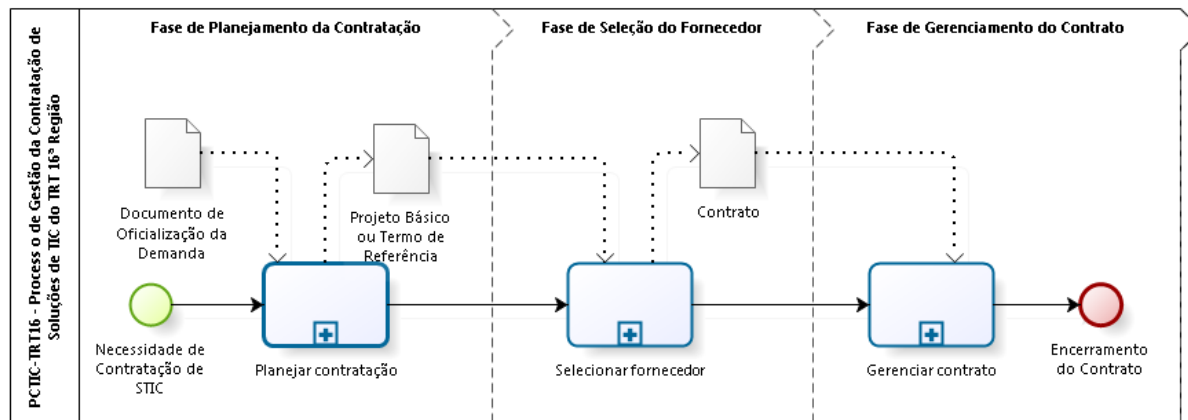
PCTIC-TRT16 - Process o de Gestão da Contratação de Soluções de TIC do TRT 16ª Região

Fase de Planejamento da Contratação

Fase de Seleção do Fornecedor

Fase de Gerenciamento do Contrato

Documento de Oficialização da Demanda

Projeto Básico ou Termo de Referência

Contrato

Necessidade de Contratação de STIC

Planejar contratação

Selecionar fornecedor

Gerenciar contrato

Encerramento do Contrato